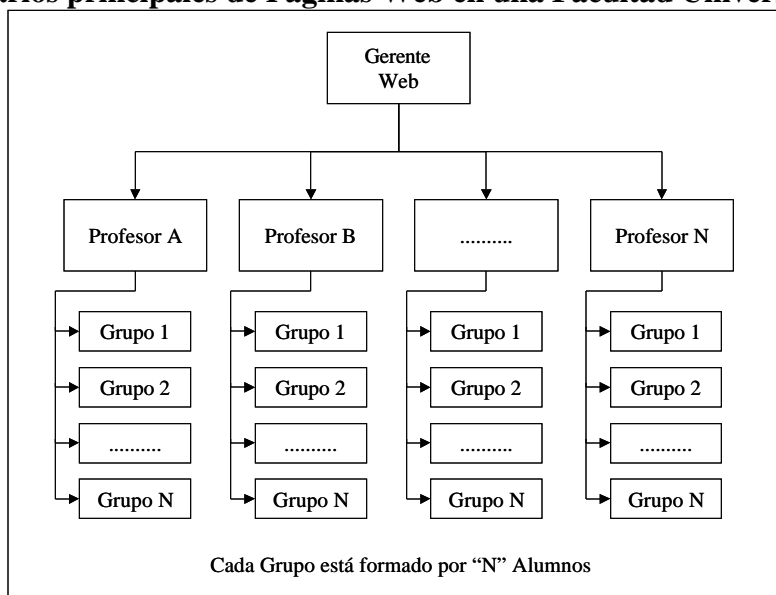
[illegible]rios principales de Páginas Web en una Facultad Univer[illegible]

Gerente Web

Profesor A

Profesor B

..........

Profesor N

Grupo 1

Grupo 2

..........

Grupo N

Grupo 1

Grupo 2

..........

Grupo N

Grupo 1

Grupo 2

..........

Grupo N

Grupo 1

Grupo 2

..........

Grupo N

Cada Grupo está formado por "N" Alumnos